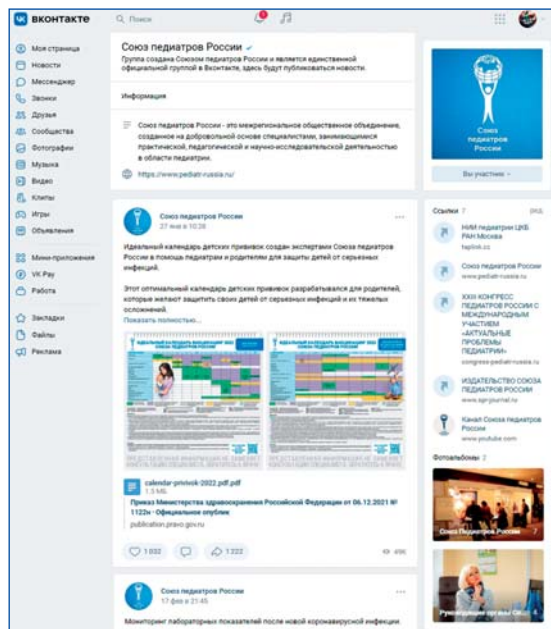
ВКОНТАКТЕ

Поиск

Моя страница
Новости
Мессенджер
Звонки
Друзья
Сообщества
Фотографии
Музыка
Видео
Клипы
Игры
Объявления

Мини-приложения
VK Pay
Работа

Закладки
Файлы
Реклама

Союз педиатров России

Группа создана Союзом педиатров России и является единственной официальной группой в Вконтакте, здесь будут публиковаться новости.

Информация

Союз педиатров России - это межрегиональное общественное объединение, созданное на добровольной основе специалистами, занимающимися практической, педагогической и научно-исследовательской деятельностью в области педиатрии.

https://www.pediatr-russia.ru/

Союз педиатров России

Вы участник

Союз педиатров России
27 янв в 10:28

Идеальный календарь детских прививок создан экспертами Союза педиатров России в помощь педиатрам и родителям для защиты детей от серьезных инфекций.

Этот оптимальный календарь детских прививок разрабатывался для родителей, которые желают защитить своих детей от серьезных инфекций и их тяжелых осложнений.
Показать полностью...

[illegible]

calendar-privivok-2022.pdf.pdf
1.5 МБ

Приказ Министерства здравоохранения Российской Федерации от 06.12.2021 № 1122н · Официальное опубликование
publication.pravo.gov.ru

1 032
1 222
496

Ссылки 7

НИИ педиатрии ЦКБ РАН Москва
taplink.cc

Союз педиатров России
www.pediatr-russia.ru

XXIV КОНГРЕСС ПЕДИАТРОВ РОССИИ С МЕЖДУНАРОДНЫМ УЧАСТИЕМ «АКТУАЛЬНЫЕ ПРОБЛЕМЫ ПЕДИАТРИИ»
congress-pediatr-russia.ru

ИЗДАТЕЛЬСТВО СОЮЗА ПЕДИАТРОВ РОССИИ
www.spr-journal.ru

Канал Союза педиатров России
www.youtube.com

Фотоальбомы 2

Союз педиатров России

Руководители ветви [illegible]

Союз педиатров России
17 фев в 21:45

Мониторинг лабораторных показателей после новой коронавирусной инфекции